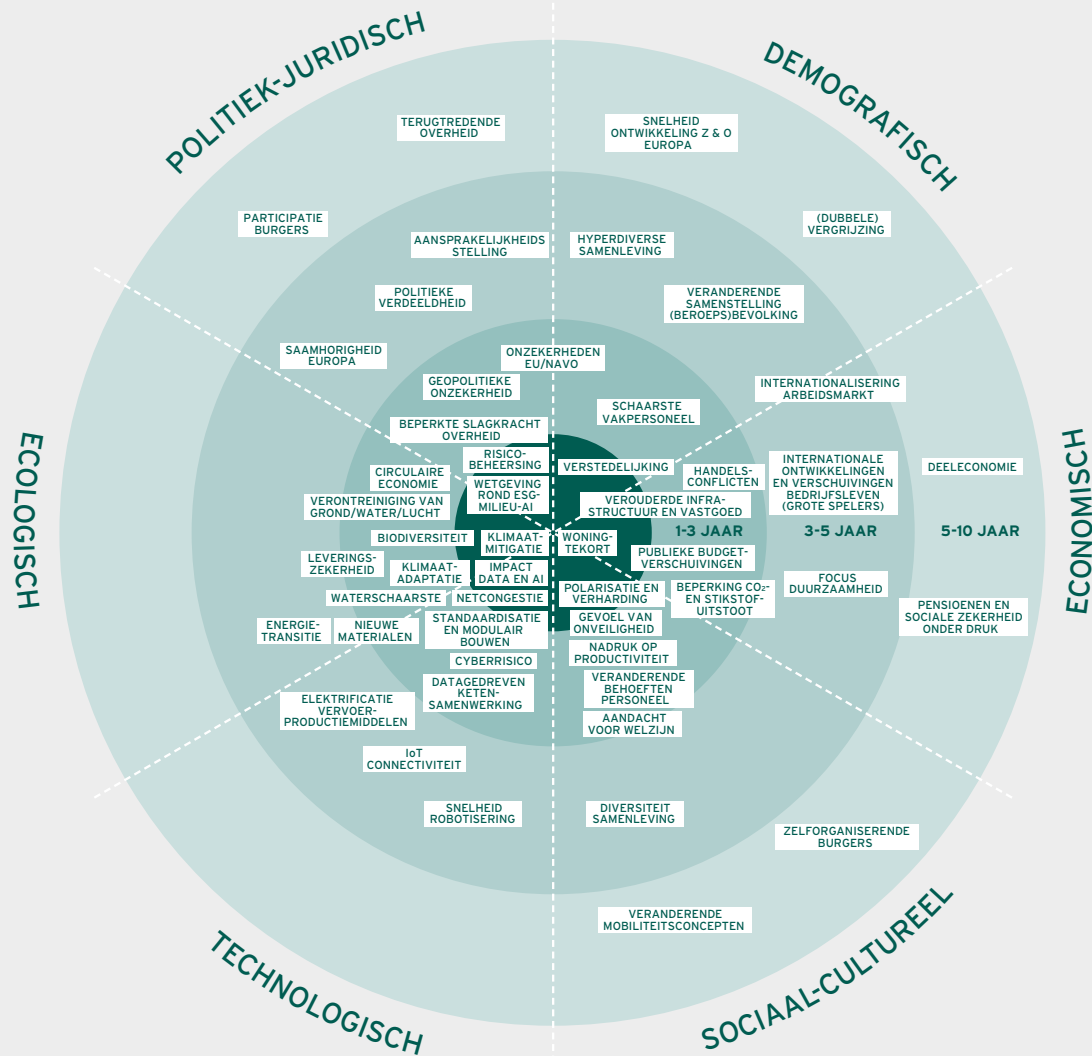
POLITIEK-JURIDISCH

DEMOGRAFISCH

ECOLOGISCH

ECONOMISCH

TECHNOLOGISCH

SOCIAAL-CULTUREEL

TERUGTREDENDE OVERHEID

SNELHEID ONTWIKKELING Z & O EUROPA

PARTICIPATIE BURGERS

AANSPRAKELIJKHEIDS STELLING

HYPERDIVERSE SAMENLEVING

(DUBBELE) VERGRIJZING

POLITIEKE VERDEELDHEID

VERANDERENDE SAMENSTELLING (BEROEPS)BEVOLKING

SAAMHORIGHEID EUROPA

ONZEKERHEDEN EU/NAVO

GEOPOLITIEKE ONZEKERHEID

INTERNATIONALISERING ARBEIDSMARKT

SCHAARSTE VAKPERSONEEL

BEPERKTE SLAGKRACHT OVERHEID

RISICO-BEHEERSING

CIRCULAIRE ECONOMIE

VERSTEDELIJKING

HANDELS-CONFLICTEN

INTERNATIONALE ONTWIKKELINGEN EN VERSCHUIVINGEN BEDRIJFSLEVEN (GROTE SPELERS)

DEELECONOMIE

WETGEVING ROND ESG-MILIEU-AI

VERONTREINIGING VAN GROND/WATER/LUCHT

VEROUDERDE INFRA-STRUCTUUR EN VASTGOED

1-3 JAAR

3-5 JAAR

5-10 JAAR

BIODIVERSITEIT

KLIMAAT-MITIGATIE

WONING-TEKORT

PUBLIEKE BUDGET-VERSCHUIVINGEN

LEVERINGS-ZEKERHEID

KLIMAAT-ADAPTATIE

IMPACT DATA EN AI

POLARISATIE EN VERHARDING

BEPERKING $CO_2$- EN STIKSTOF-UITSTOOT

FOCUS DUURZAAMHEID

WATERSCHAARSTE

NETCONGESTIE

PENSIOENEN EN SOCIALE ZEKERHEID ONDER DRUK

ENERGIE-TRANSITIE

NIEUWE MATERIALEN

STANDAARDISATIE EN MODULAIR BOUWEN

GEVOEL VAN ONVEILIGHEID

NADRUK OP PRODUCTIVITEIT

CYBERRISICO

DATAGEDREVEN KETEN-SAMENWERKING

VERANDERENDE BEHOEFTEN PERSONEEL

ELEKTRIFICATIE VERVOER-PRODUCTIEMIDDELEN

AANDACHT VOOR WELZIJN

IoT CONNECTIVITEIT

SNELHEID ROBOTISERING

DIVERSITEIT SAMENLEVING

ZELFORGANISERENDE BURGERS

VERANDERENDE MOBILITEITSCONCEPTEN